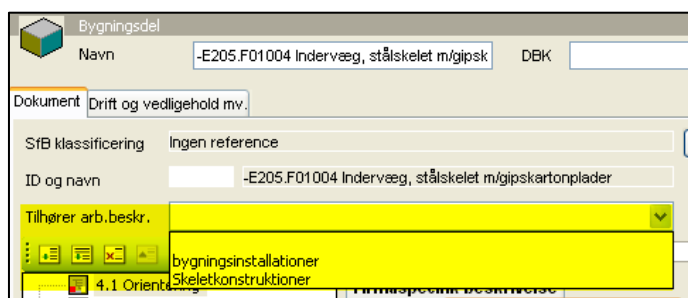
Bygningsdel

Navn -E205.F01004 Indervæg, stålskelet m/gipsk DBK

Dokument Drift og vedligehold mv.

SfB klassificering Ingen reference

ID og navn -E205.F01004 Indervæg, stålskelet m/gipskartonplader

Tilhører arb.beskr.

bygningsinstallationer
Skeletkonstruktioner

4.1 Orientering

Firmaspecifik beskrivelse